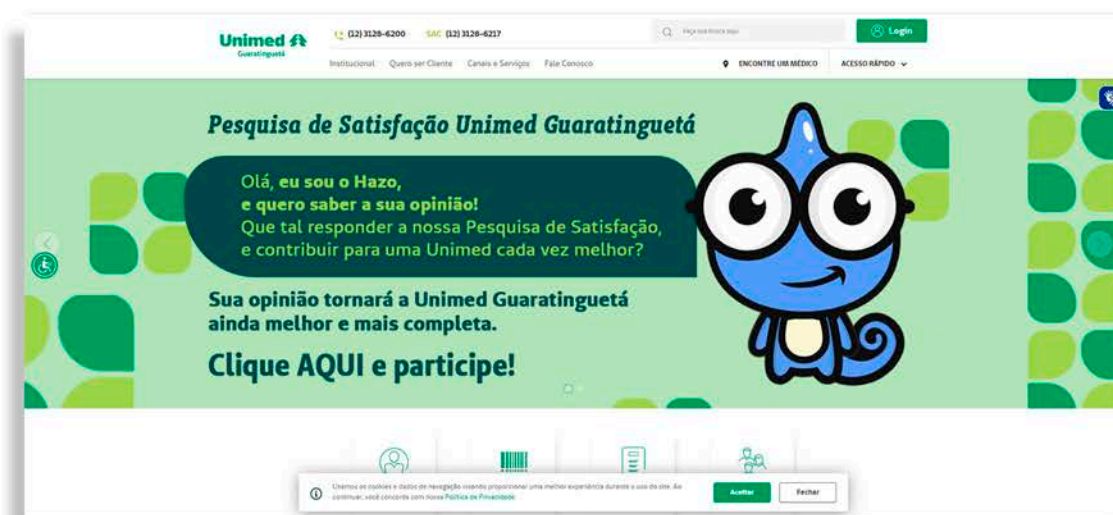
Unimed Guaratinguetá

(12) 3128-6200 SAC (12) 3128-6217

Faça sua busca aqui

Login

Institucional Quero ser Cliente Canais e Serviços Fale Conosco

ENCONTRE UM MÉDICO ACESSO RÁPIDO

Pesquisa de Satisfação Unimed Guaratinguetá

Olá, eu sou o Hazo, e quero saber a sua opinião! Que tal responder a nossa Pesquisa de Satisfação, e contribuir para uma Unimed cada vez melhor?

Sua opinião tornará a Unimed Guaratinguetá ainda melhor e mais completa.

Clique AQUI e participe!

Usamos os cookies e dados de navegação visando proporcionar uma melhor experiência durante o uso do site. Ao continuar, você concorda com nossa Política de Privacidade.

Aceitar

Fechar